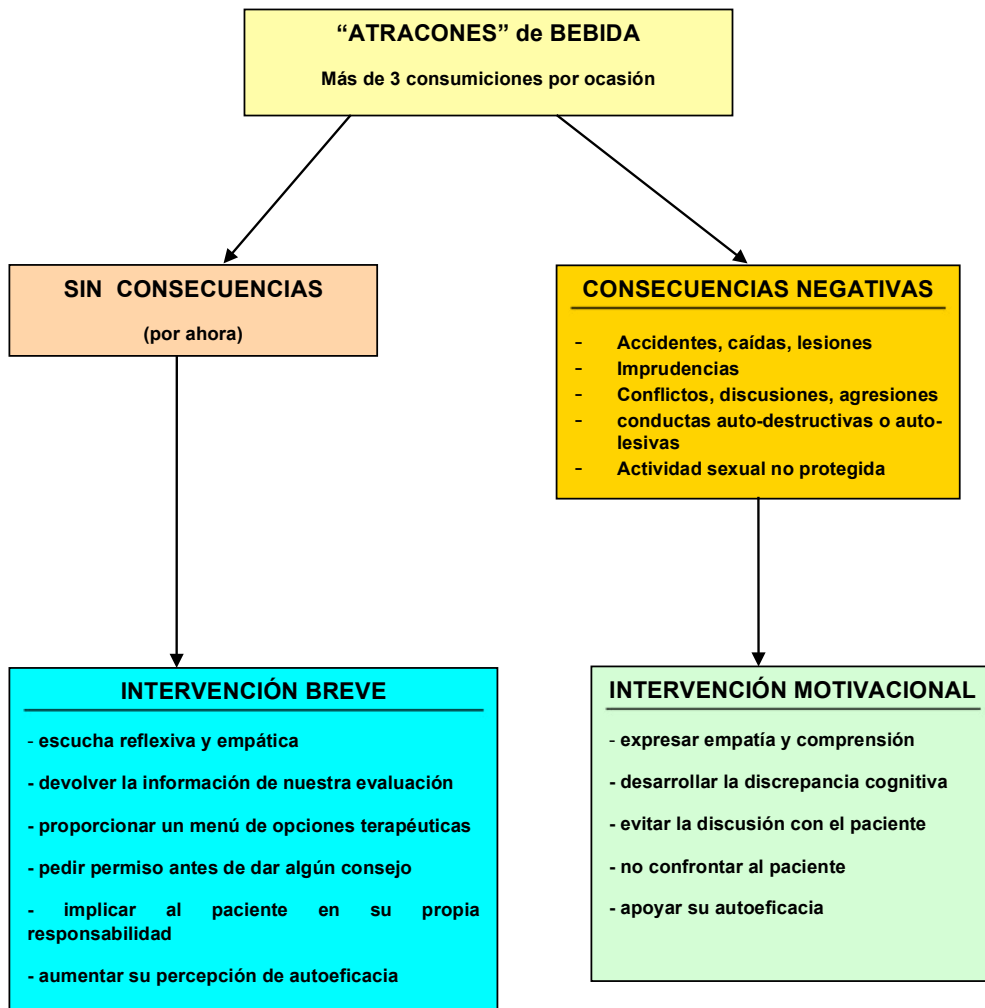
“ATRACONES” de BEBIDA

Más de 3 consumiciones por ocasión

SIN CONSECUENCIAS

(por ahora)

CONSECUENCIAS NEGATIVAS

- Accidentes, caídas, lesiones
- Imprudencias
- Conflictos, discusiones, agresiones
- conductas auto-destructivas o auto-lesivas
- Actividad sexual no protegida

INTERVENCIÓN BREVE

- escucha reflexiva y empática

- devolver la información de nuestra evaluación

- proporcionar un menú de opciones terapéuticas

- pedir permiso antes de dar algún consejo

- implicar al paciente en su propia responsabilidad

- aumentar su percepción de autoeficacia

INTERVENCIÓN MOTIVACIONAL

- expresar empatía y comprensión

- desarrollar la discrepancia cognitiva

- evitar la discusión con el paciente

- no confrontar al paciente

- apoyar su autoeficacia